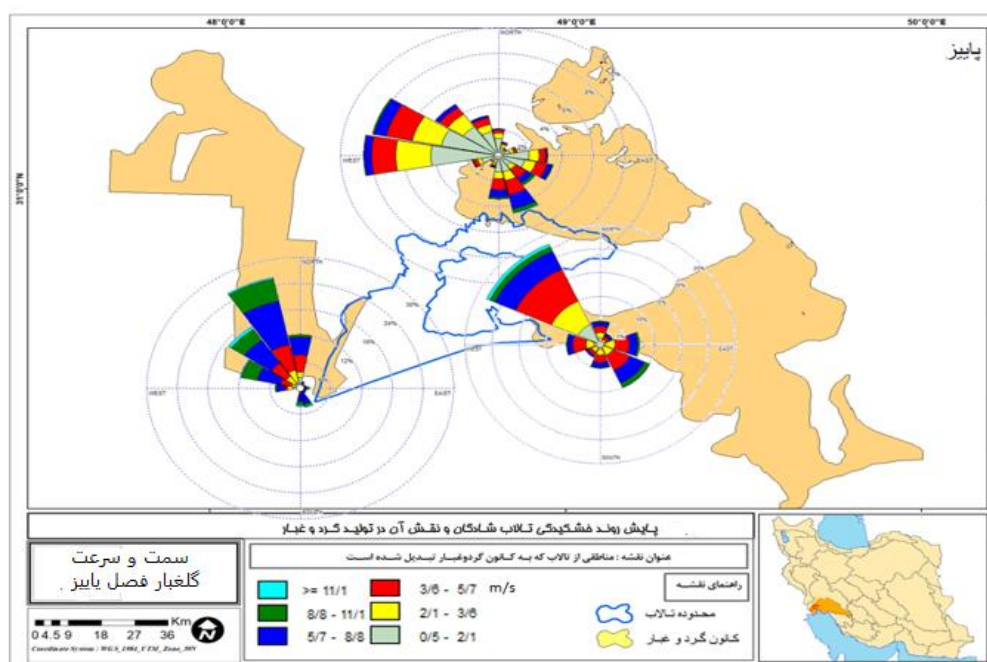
48°0'0"E
49°0'0"E
50°0'0"E
31°0'0"N
پاییز

NORTH
WEST
EAST
SOUTH
12%
18%
24%
30%
6%

پایش روند خشکیدگی تالاب شادگان و نقش آن در تولید گرد و غبار

عنوان نقشه : مناطقی از تالاب که به کانون گردوغبار تبدیل شده است

سمت و سرعت گلغبار فصل پاییز .

| | | | | |
|---|---|---|---|---|
| >= 11/1 | 3/6 - 5/7 | m/s | | |
| 8/8 - 11/1 | 2/1 - 3/6 | | | |
| 5/7 - 8/8 | 0/5 - 2/1 | | | |

راهنمای نقشه
محدوده تالاب
کانون گرد و غبار

0 4.5 9 18 27 36 Km
Coordinate System : WGS_1984_UTM_Zone_39N